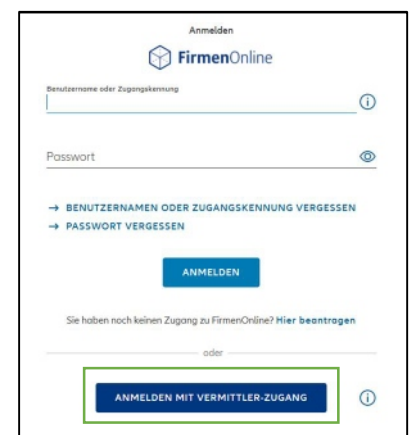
Anmelden

FirmenOnline

Benutzername oder Zugangskennung

Passwort

→ BENUTZERNAMEN ODER ZUGANGSKENNUNG VERGESSEN
→ PASSWORT VERGESSEN

ANMELDEN

Sie haben noch keinen Zugang zu FirmenOnline? Hier beantragen

oder

ANMELDEN MIT VERMITTLER-ZUGANG